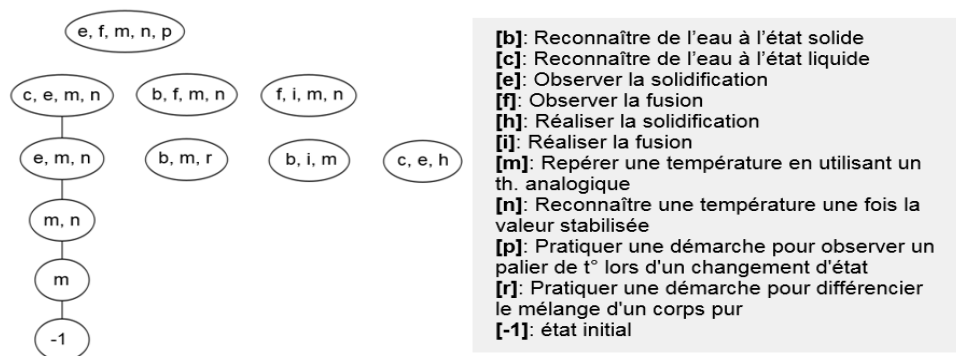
e, f, m, n, p

c, e, m, n

b, f, m, n

f, i, m, n

e, m, n

b, m, r

b, i, m

c, e, h

m, n

m

-1

[b]: Reconnaître de l'eau à l'état solide
[c]: Reconnaître de l'eau à l'état liquide
[e]: Observer la solidification
[f]: Observer la fusion
[h]: Réaliser la solidification
[i]: Réaliser la fusion
[m]: Repérer une température en utilisant un th. analogique
[n]: Reconnaître une température une fois la valeur stabilisée
[p]: Pratiquer une démarche pour observer un palier de t° lors d'un changement d'état
[r]: Pratiquer une démarche pour différencier le mélange d'un corps pur
[-1]: état initial